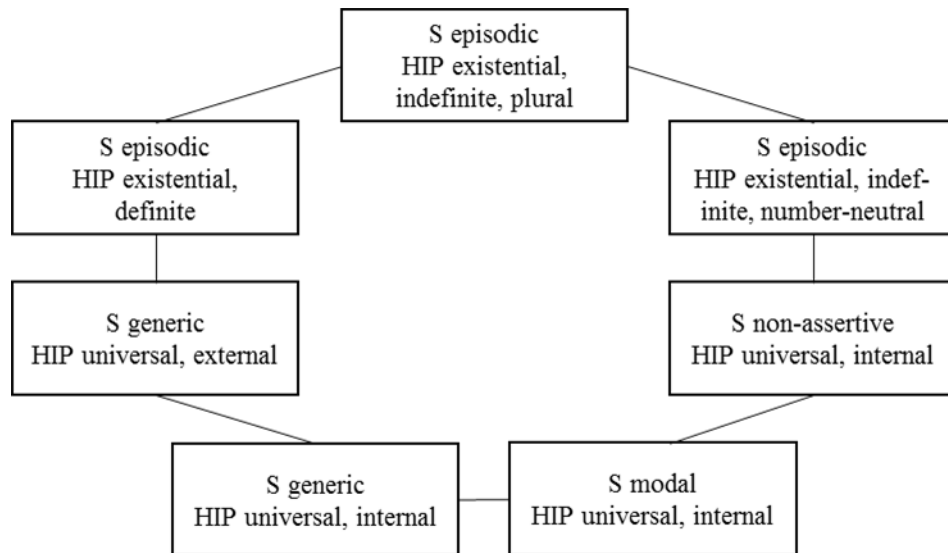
S episodic
HIP existential, indefinite, plural

S episodic
HIP existential, definite

S episodic
HIP existential, indefinite, number-neutral

S generic
HIP universal, external

S non-assertive
HIP universal, internal

S generic
HIP universal, internal

S modal
HIP universal, internal